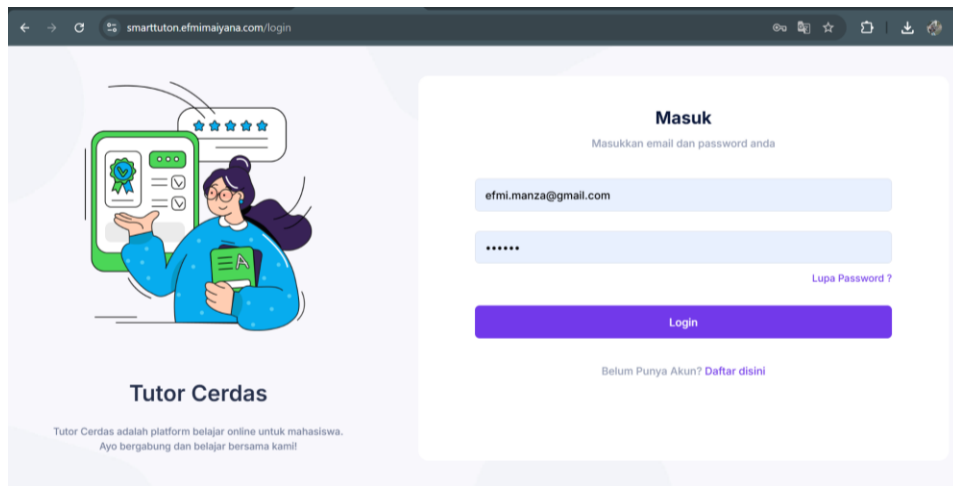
smarttuton.efmimaiyana.com/login

Tutor Cerdas

Tutor Cerdas adalah platform belajar online untuk mahasiswa. Ayo bergabung dan belajar bersama kami!

Masuk

Masukkan email dan password anda

efmi.manza@gmail.com

••••••

Lupa Password ?

Login

Belum Punya Akun? Daftar disini